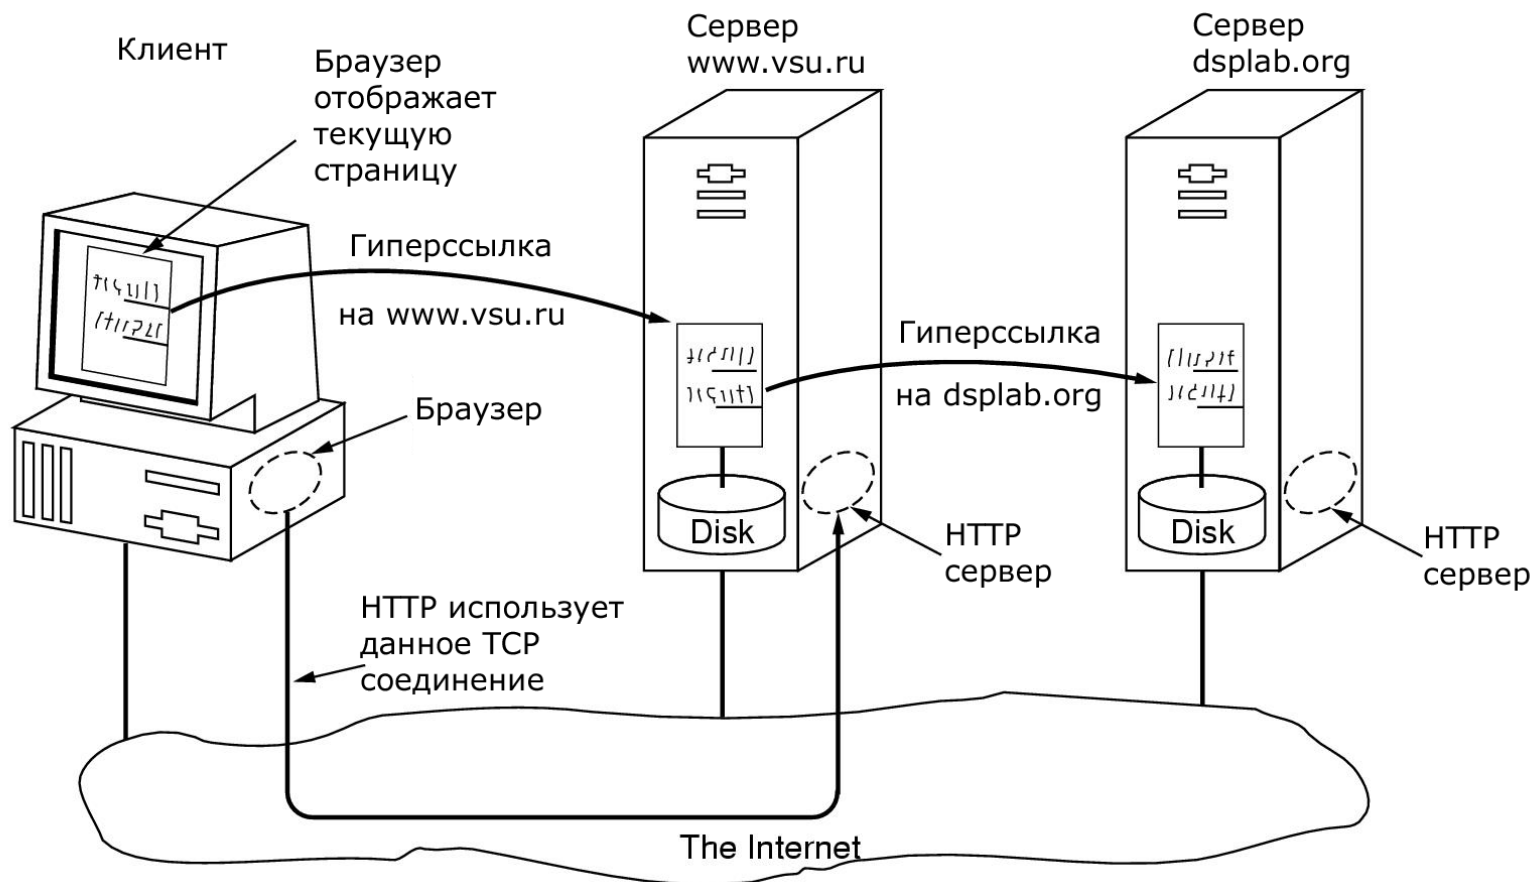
Клиент

Браузер отображает текущую страницу

Сервер www.vsu.ru

Сервер dsplab.org

Гиперссылка

на www.vsu.ru

Гиперссылка

на dsplab.org

Браузер

Disk

Disk

HTTP сервер

HTTP сервер

HTTP использует данное TCP соединение

The Internet